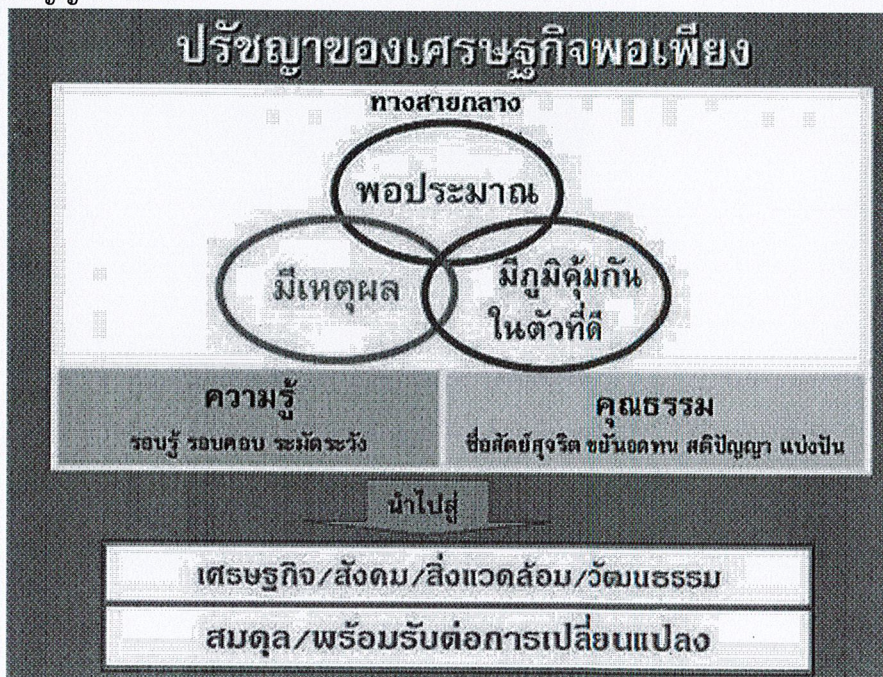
ปรัชญาของเศรษฐกิจพอเพียง

ทางสายกลาง

พอประมาณ

มีเหตุผล

มีภูมิคุ้มกันในตัวที่ดี

ความรู้
รอบรู้ รอบคอบ ระมัดระวัง

คุณธรรม
ซื่อสัตย์สุจริต ขยันอดทน สติปัญญา แบ่งปัน

นำไปสู่

เศรษฐกิจ/สังคม/สิ่งแวดล้อม/วัฒนธรรม

สมดุล/พร้อมรับต่อการเปลี่ยนแปลง